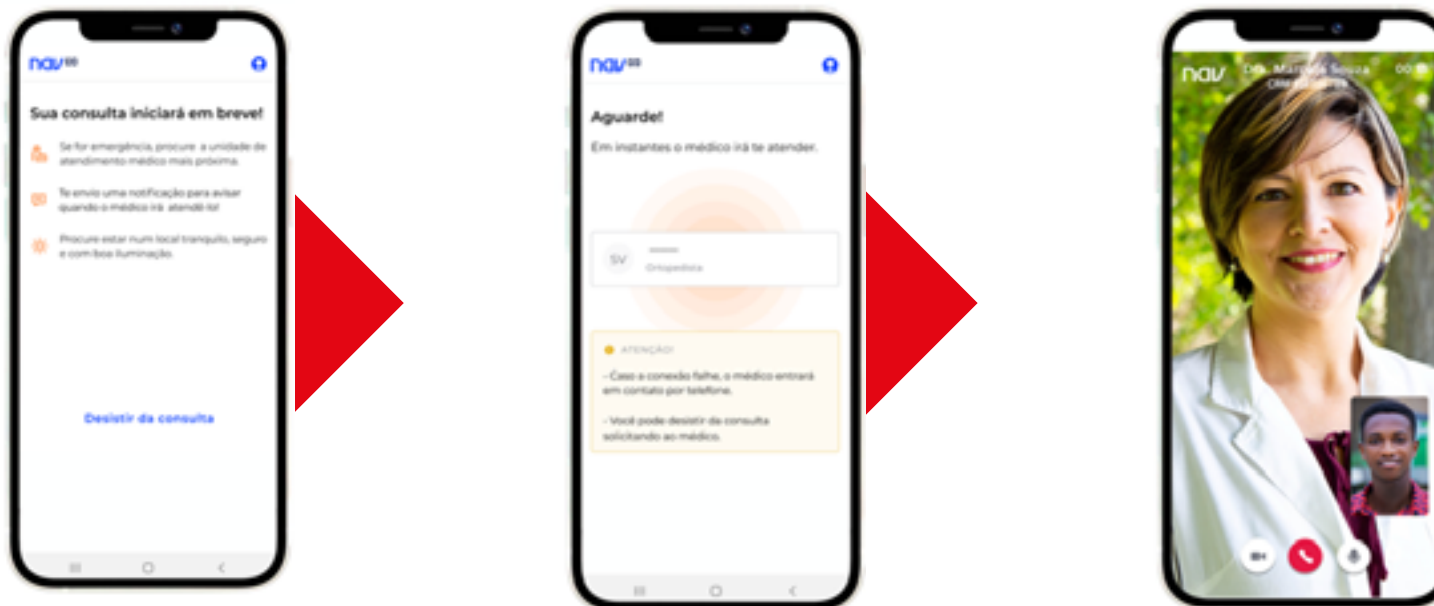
nav

Sua consulta iniciará em breve!

Se for emergência, procure a unidade de atendimento médico mais próxima.

Te envio uma notificação para avisar quando o médico irá atendê-lo!

Procure estar num local tranquilo, seguro e com boa iluminação.

Desistir da consulta

nav

Aguarde!

Em instantes o médico irá te atender.

SV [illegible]
Ortopedista

ATENÇÃO!

- Caso a conexão falhe, o médico entrará em contato por telefone.

- Você pode desistir da consulta solicitando ao médico.

nav Dra. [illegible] Souza
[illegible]